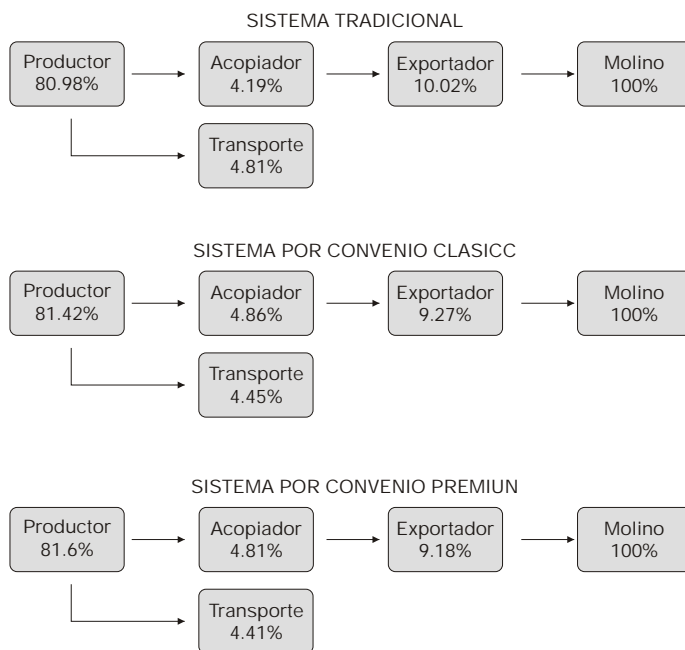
SISTEMA TRADICIONAL

Productor
80.98%

Acopiador
4.19%

Exportador
10.02%

Molino
100%

Transporte
4.81%

SISTEMA POR CONVENIO CLASICC

Productor
81.42%

Acopiador
4.86%

Exportador
9.27%

Molino
100%

Transporte
4.45%

SISTEMA POR CONVENIO PREMIUN

Productor
81.6%

Acopiador
4.81%

Exportador
9.18%

Molino
100%

Transporte
4.41%